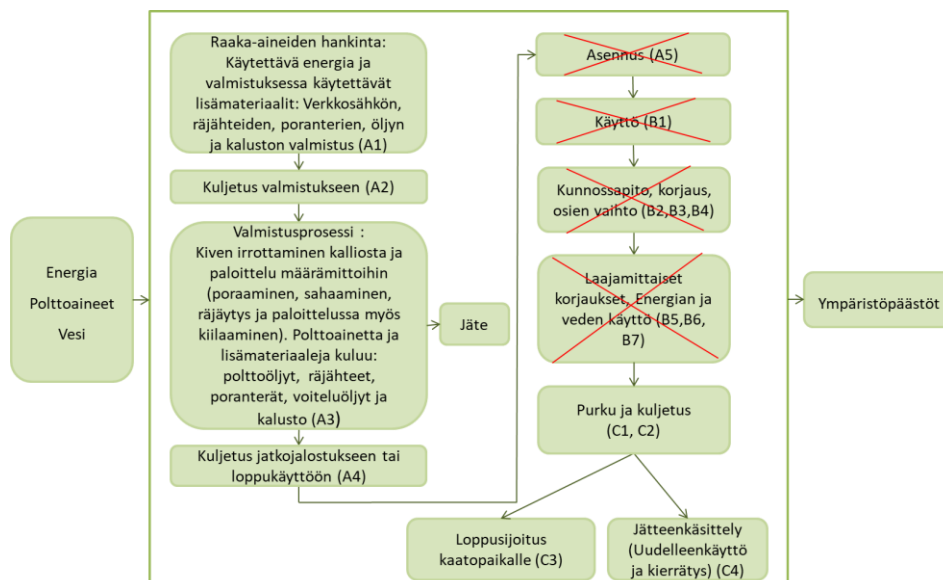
Energia
Polttoaineet
Vesi

Raaka-aineiden hankinta: Käytettävä energia ja valmistuksessa käytettävät lisämateriaalit: Verkkosähkön, räjähteiden, poranterien, öljyn ja kaluston valmistus (A1)

Kuljetus valmistukseen (A2)

Valmistusprosessi : Kiven irrottaminen kalliosta ja paloittelu määrämittoihin (poraaminen, sahaaminen, räjäytys ja paloittelussa myös kiilaaminen). Polttoainetta ja lisämateriaaleja kuluu: polttoöljyt, räjähteet, poranterät, voiteluöljyt ja kalusto (A3)

Jäte

Kuljetus jatkojalostukseen tai loppukäyttöön (A4)

Asennus (A5)

Käyttö (B1)

Kunnossapito, korjaus, osien vaihto (B2,B3,B4)

Laajamittaiset korjaukset, Energian ja veden käyttö (B5,B6, B7)

Purku ja kuljetus (C1, C2)

Loppusijoitus kaatopaikalle (C3)

Jätteenkäsittely (Uudelleenkäyttö ja kierrätys) (C4)

Ympäristöpäästöt